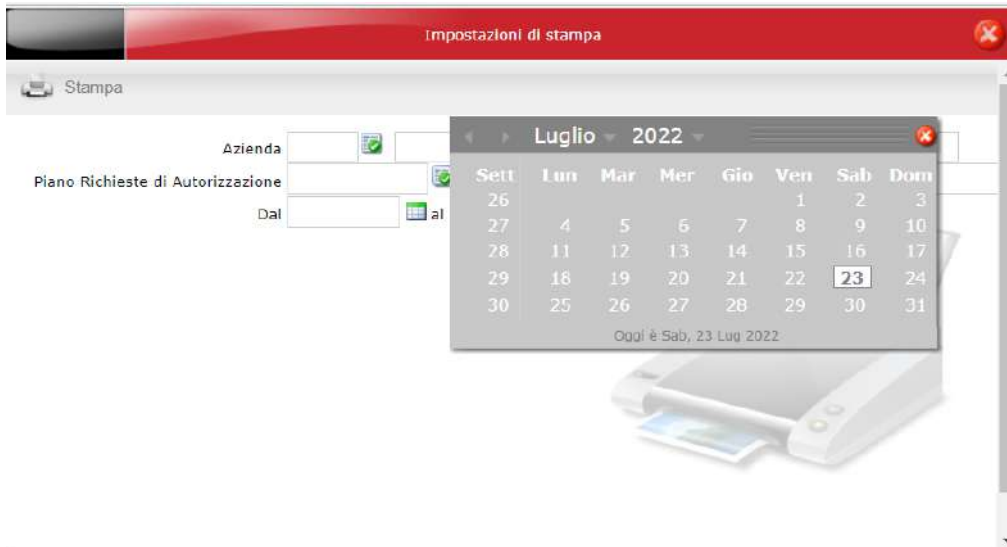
Impostazioni di stampa

Stampa

Azienda

Piano Richieste di Autorizzazione

Dal al

Luglio 2022

| Sett | Lun | Mar | Mer | Gio | Ven | Sab | Dom |
|---|---|---|---|---|---|---|---|
| 26 | | | | | 1 | 2 | 3 |
| 27 | 4 | 5 | 6 | 7 | 8 | 9 | 10 |
| 28 | 11 | 12 | 13 | 14 | 15 | 16 | 17 |
| 29 | 18 | 19 | 20 | 21 | 22 | 23 | 24 |
| 30 | 25 | 26 | 27 | 28 | 29 | 30 | 31 |

Oggi è Sab, 23 Lug 2022